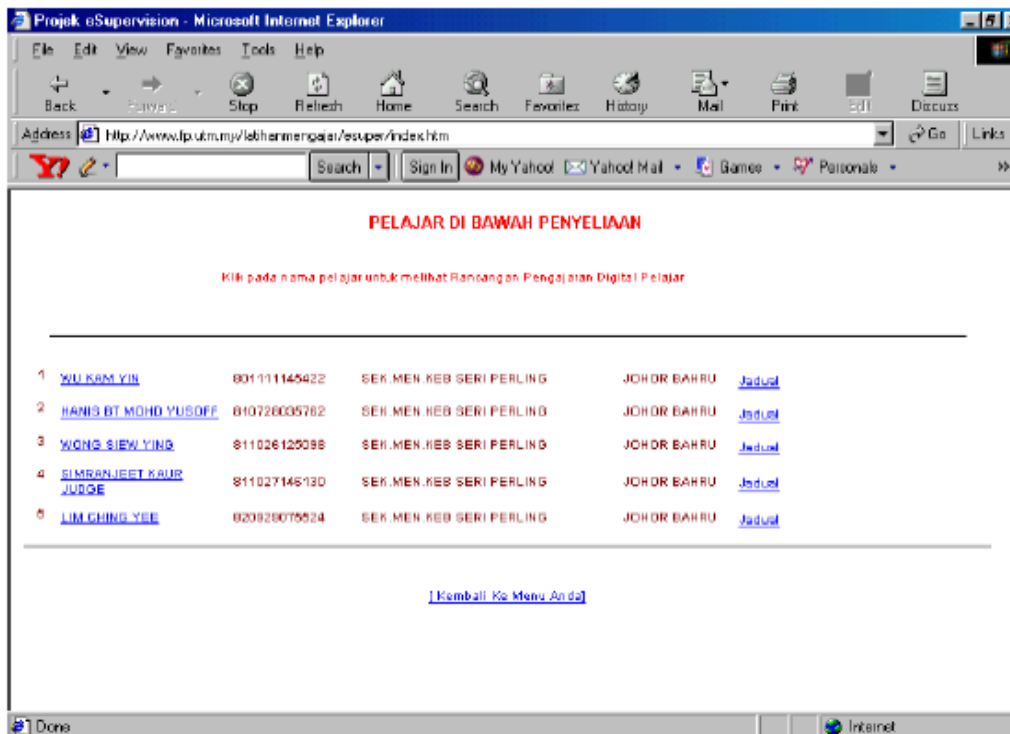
Projek eSupervision - Microsoft Internet Explorer

File Edit View Favorites Tools Help

Back Forward Stop Refresh Home Search Favorites History Mail Print Edit Discuss

Address http://www.fp.utm.my/latihanmengajar/esuper/index.htm Go Links

Search Sign In My Yahoo! Yahoo! Mail Games Personals

PELAJAR DI BAWAH PENYELIAAN

Klik pada nama pelajar untuk melihat Rancangan Pengajaran Digital Pelajar

| 1 | WU KAM YIN | 801111145422 | SEK.MEN.KEB SERI PERLING | JOHOR BAHRU | Jadual |
|---|---|---|---|---|---|
| 2 | HANIS BT MOHD YUSOFF | 810728035762 | SEK.MEN.KEB SERI PERLING | JOHOR BAHRU | Jadual |
| 3 | WONG SIEW YING | 811026125098 | SEK.MEN.KEB SERI PERLING | JOHOR BAHRU | Jadual |
| 4 | SIMRANJEET KAUR JUDGE | 811027146130 | SEK.MEN.KEB SERI PERLING | JOHOR BAHRU | Jadual |
| 5 | LIM CHING YEE | 820820075524 | SEK.MEN.KEB SERI PERLING | JOHOR BAHRU | Jadual |

[ Kembali Ke Menu Anda]

Done Internet